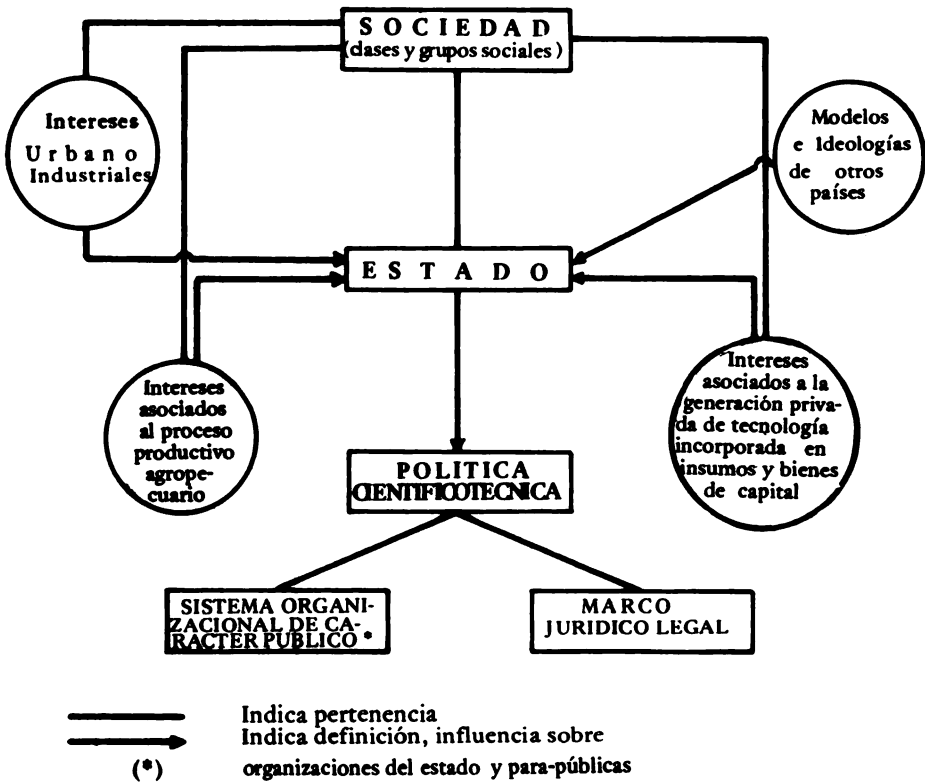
SOCIEDAD
(clases y grupos sociales)

Intereses Urbano Industriales

Modelos e Ideologías de otros países

ESTADO

Intereses asociados al proceso productivo agropecuario

Intereses asociados a la generación privada de tecnología incorporada en insumos y bienes de capital

POLITICA CIENTIFICOTECNICA

SISTEMA ORGANIZACIONAL DE CARACTER PUBLICO *

MARCO JURIDICO LEGAL

Indica pertenencia
Indica definición, influencia sobre
(*) organizaciones del estado y para-públicas